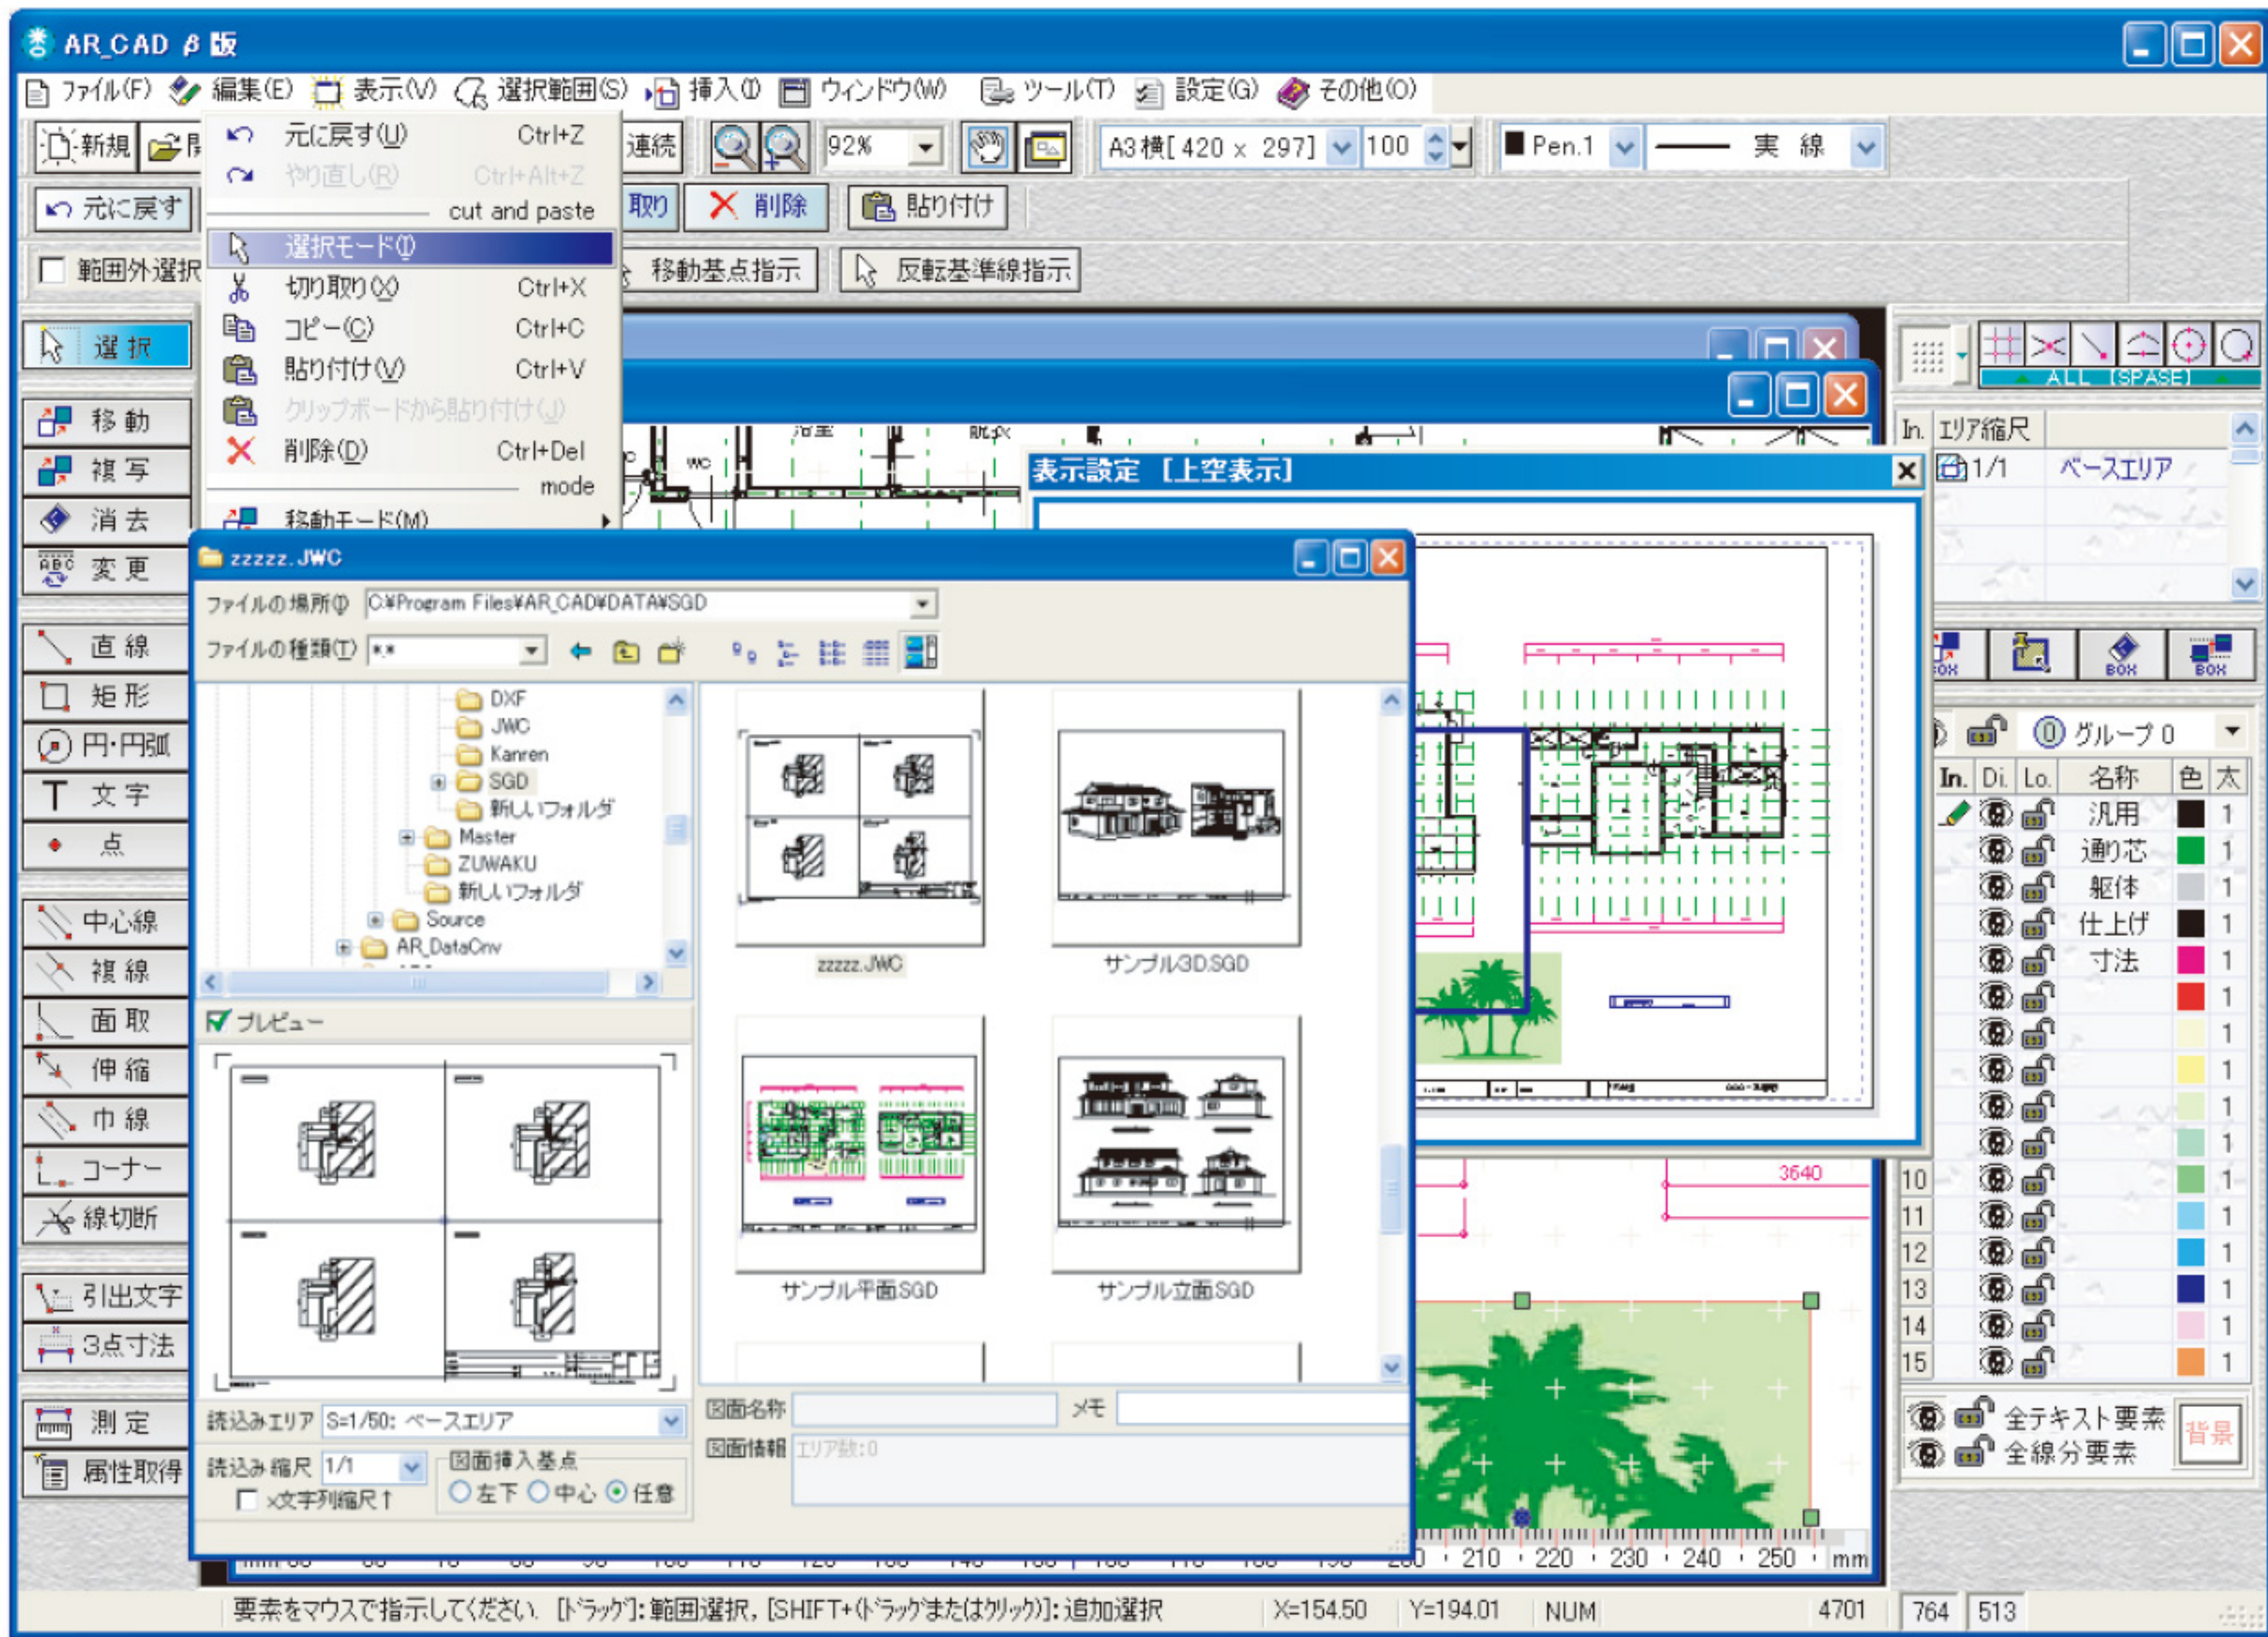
AR_CAD β版

ﾌｧｲﾙ(F) 編集(E) 表示(V) 選択範囲(S) 挿入(I) ウィンドウ(W) ツール(T) 設定(G) その他(O)

新規 連続 92% A3横[ 420 x 297] 100 Pen.1 実 線

元に戻す 取り 削除 貼り付け

範囲外選択 移動基点指示 反転基準線指示

元に戻す(U) Ctrl+Z
やり直し(R) Ctrl+Alt+Z
cut and paste
選択モード(I)
切り取り(X) Ctrl+X
コピー(C) Ctrl+C
貼り付け(V) Ctrl+V
クリップボードから貼り付け(J)
削除(D) Ctrl+Del
mode
移動モード(M)

選 択
移 動
複 写
消 去
変 更
直 線
矩 形
円･円弧
文 字
点
中心線
複 線
面 取
伸 縮
巾 線
コーナー
線切断
引出文字
3点寸法
測 定
属性取得

表示設定 [上空表示]

ALL [SPASE]

In. エリア縮尺
1/1 ベースエリア

BOX BOX BOX BOX

グループ 0

| In. | Di. | Lo. | 名称 | 色 | 太 |
|---|---|---|---|---|---|
| | | | 汎用 | | 1 |
| | | | 通り芯 | | 1 |
| | | | 躯体 | | 1 |
| | | | 仕上げ | | 1 |
| | | | 寸法 | | 1 |
| | | | | | 1 |
| | | | | | 1 |
| | | | | | 1 |
| | | | | | 1 |
| | | | | | 1 |
| 10 | | | | | 1 |
| 11 | | | | | 1 |
| 12 | | | | | 1 |
| 13 | | | | | 1 |
| 14 | | | | | 1 |
| 15 | | | | | 1 |

全テキスト要素
全線分要素
背景

zzzzz.JWC

ファイルの場所(I) C:¥Program Files¥AR_CAD¥DATA¥SGD
ファイルの種類(T) *.*

DXF
JWC
Kanren
SGD
新しいフォルダ
Master
ZUWAKU
新しいフォルダ
Source
AR_DataCnv

プレビュー

zzzzz.JWC
サンプル3D.SGD
サンプル平面.SGD
サンプル立面.SGD

読込みエリア S=1/50: ベースエリア
読込み縮尺 1/1
文字列縮尺↑
図面挿入基点
左下 中心 任意

図面名称
メモ
図面情報 エリア数:0

3640

210 220 230 240 250 mm

要素をマウスで指示してください. [ドラッグ]:範囲選択, [SHIFT+(ドラッグまたはクリック)]:追加選択 X=154.50 Y=194.01 NUM 4701 764 513